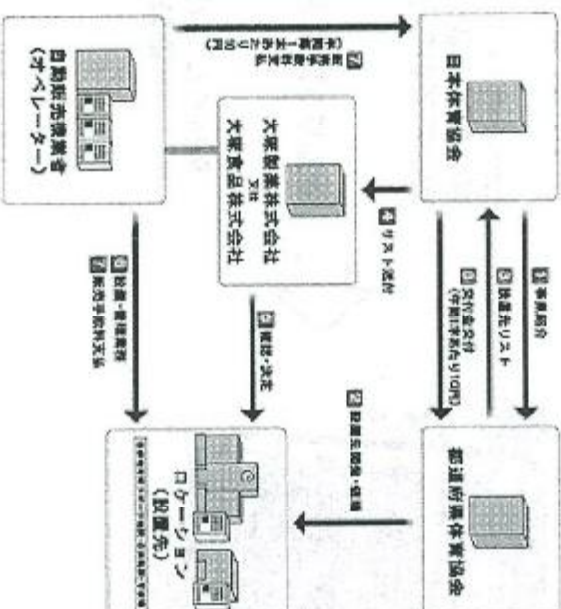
自動販売機業者
(オペレーター)

日本体育協会

大塚製薬株式会社
又は
大塚食品株式会社

都道府県体育協会

ロケーション
(設置先)

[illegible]
(年間1台あたり10円)

1 事業紹介
3 設置先リスト
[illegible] 交付金交付
(年間1台あたり10円)

4 リスト送付

2 設置先紹介・依頼

5 営業・決定

6 設置・管理業務
7 販売手数料支払

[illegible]